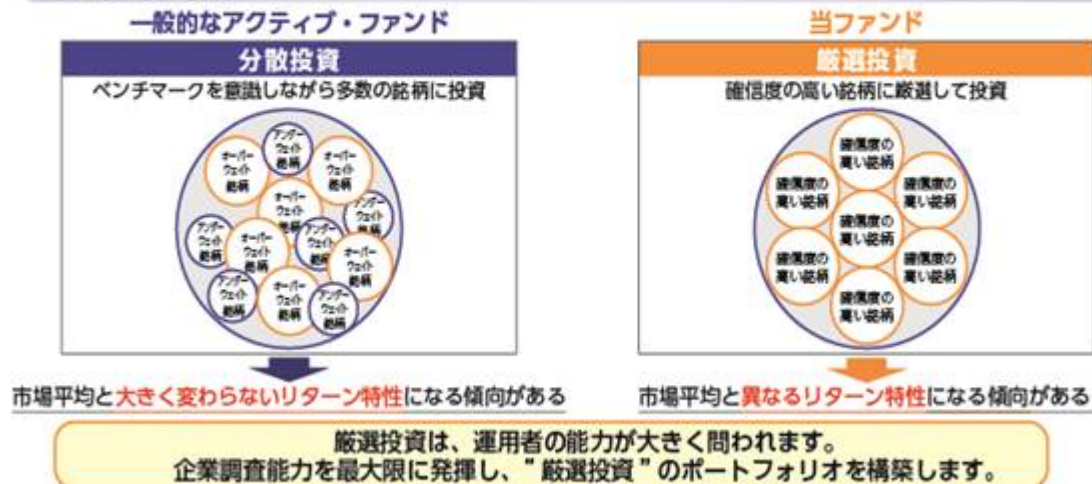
一般的なアクティブ・ファンド

分散投資

ベンチマークを意識しながら多数の銘柄に投資

アンダーウェイト銘柄

オーバーウェイト銘柄

オーバーウェイト銘柄

オーバーウェイト銘柄

アンダーウェイト銘柄

アンダーウェイト銘柄

オーバーウェイト銘柄

アンダーウェイト銘柄

オーバーウェイト銘柄

アンダーウェイト銘柄

オーバーウェイト銘柄

アンダーウェイト銘柄

アンダーウェイト銘柄

市場平均と大きく変わらないリターン特性になる傾向がある

当ファンド

厳選投資

確信度の高い銘柄に厳選して投資

確信度の高い銘柄

確信度の高い銘柄

確信度の高い銘柄

確信度の高い銘柄

確信度の高い銘柄

確信度の高い銘柄

確信度の高い銘柄

市場平均と異なるリターン特性になる傾向がある

厳選投資は、運用者の能力が大きく問われます。
企業調査能力を最大限に発揮し、"厳選投資"のポートフォリオを構築します。